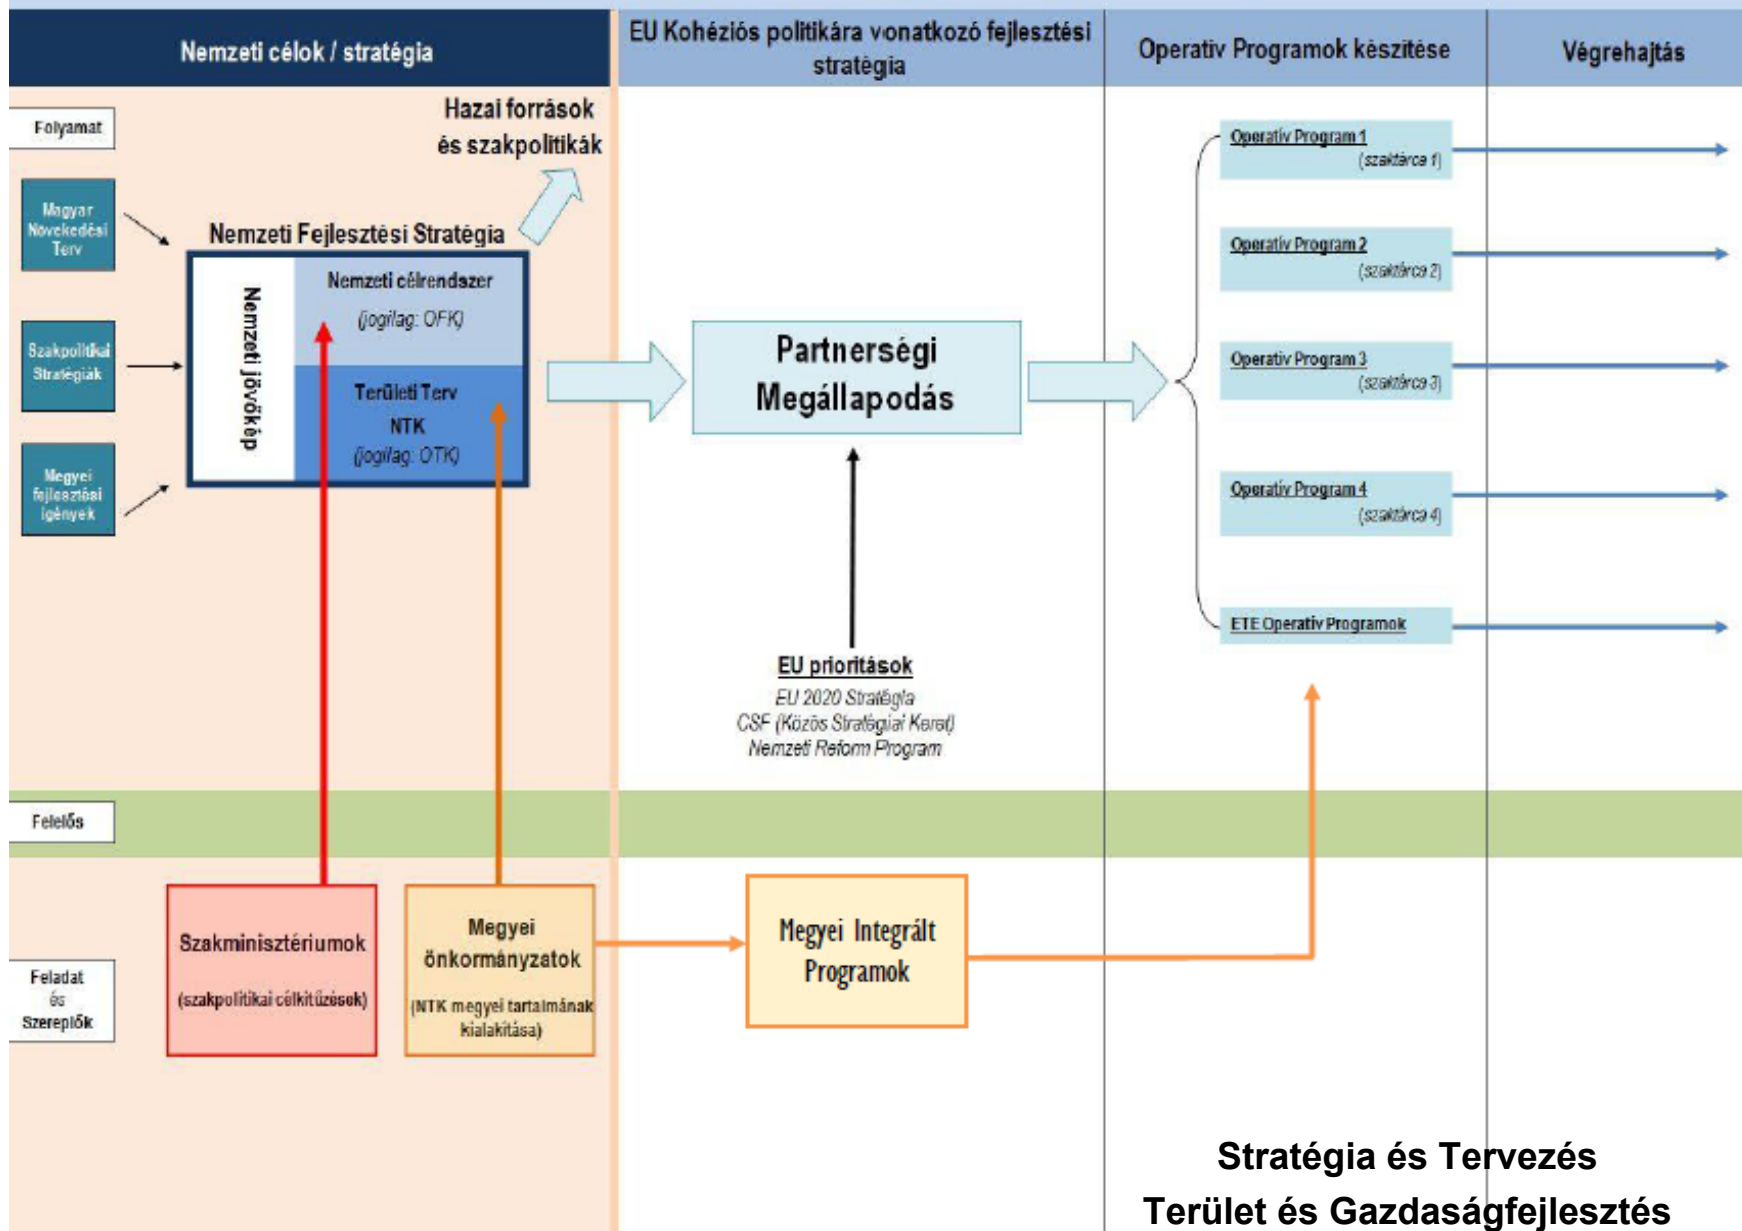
Nemzeti célok / stratégia

EU Kohéziós politikára vonatkozó fejlesztési stratégia

Operatív Programok készítése

Végrehajtás

Folyamat

Hazai források és szakpolitikák

Magyar Növekedési Terv

Nemzeti Fejlesztési Stratégia

Nemzeti jövőkép

Nemzeti célrendszer (jogilag: OFK)

Szakpolitikai Stratégiák

Területi Terv NTK (jogilag: OTK)

Megyei fejlesztési igények

Partnerségi Megállapodás

Operatív Program 1 (szaktárca 1)

Operatív Program 2 (szaktárca 2)

Operatív Program 3 (szaktárca 3)

Operatív Program 4 (szaktárca 4)

ETE Operatív Programok

EU prioritások
EU 2020 Stratégia
CSF (Közös Stratégiai Keret)
Nemzeti Reform Program

Felelős

Feladat és Szereplők

Szakminisztériumok
(szakpolitikai célkitűzések)

Megyei önkormányzatok
(NTK megyei tartalmának kialakítása)

Megyei Integrált Programok

Stratégia és Tervezés
Terület és Gazdaságfejlesztés